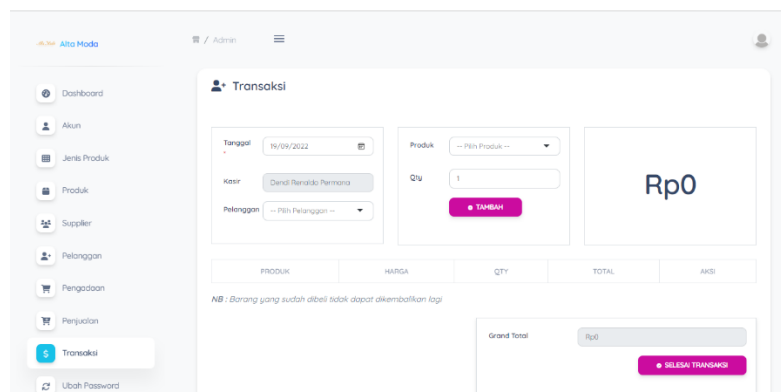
Alta Moda

/ Admin

Dashboard
Akun
Jenis Produk
Produk
Supplier
Pelanggan
Pengadaan
Penjualan
Transaksi
Ubah Password

Transaksi

Tanggal * 19/09/2022
Kasir Deni Renaldo Permana
Pelanggan -- Pilih Pelanggan --

Produk -- Pilih Produk --
Qty 1
TAMBAH

Rp0

| PRODUK | HARGA | QTY | TOTAL | AKSI |
|---|---|---|---|---|

NB : Barang yang sudah dibeli tidak dapat dikembalikan lagi

Grand Total Rp0

SELESAI TRANSAKSI